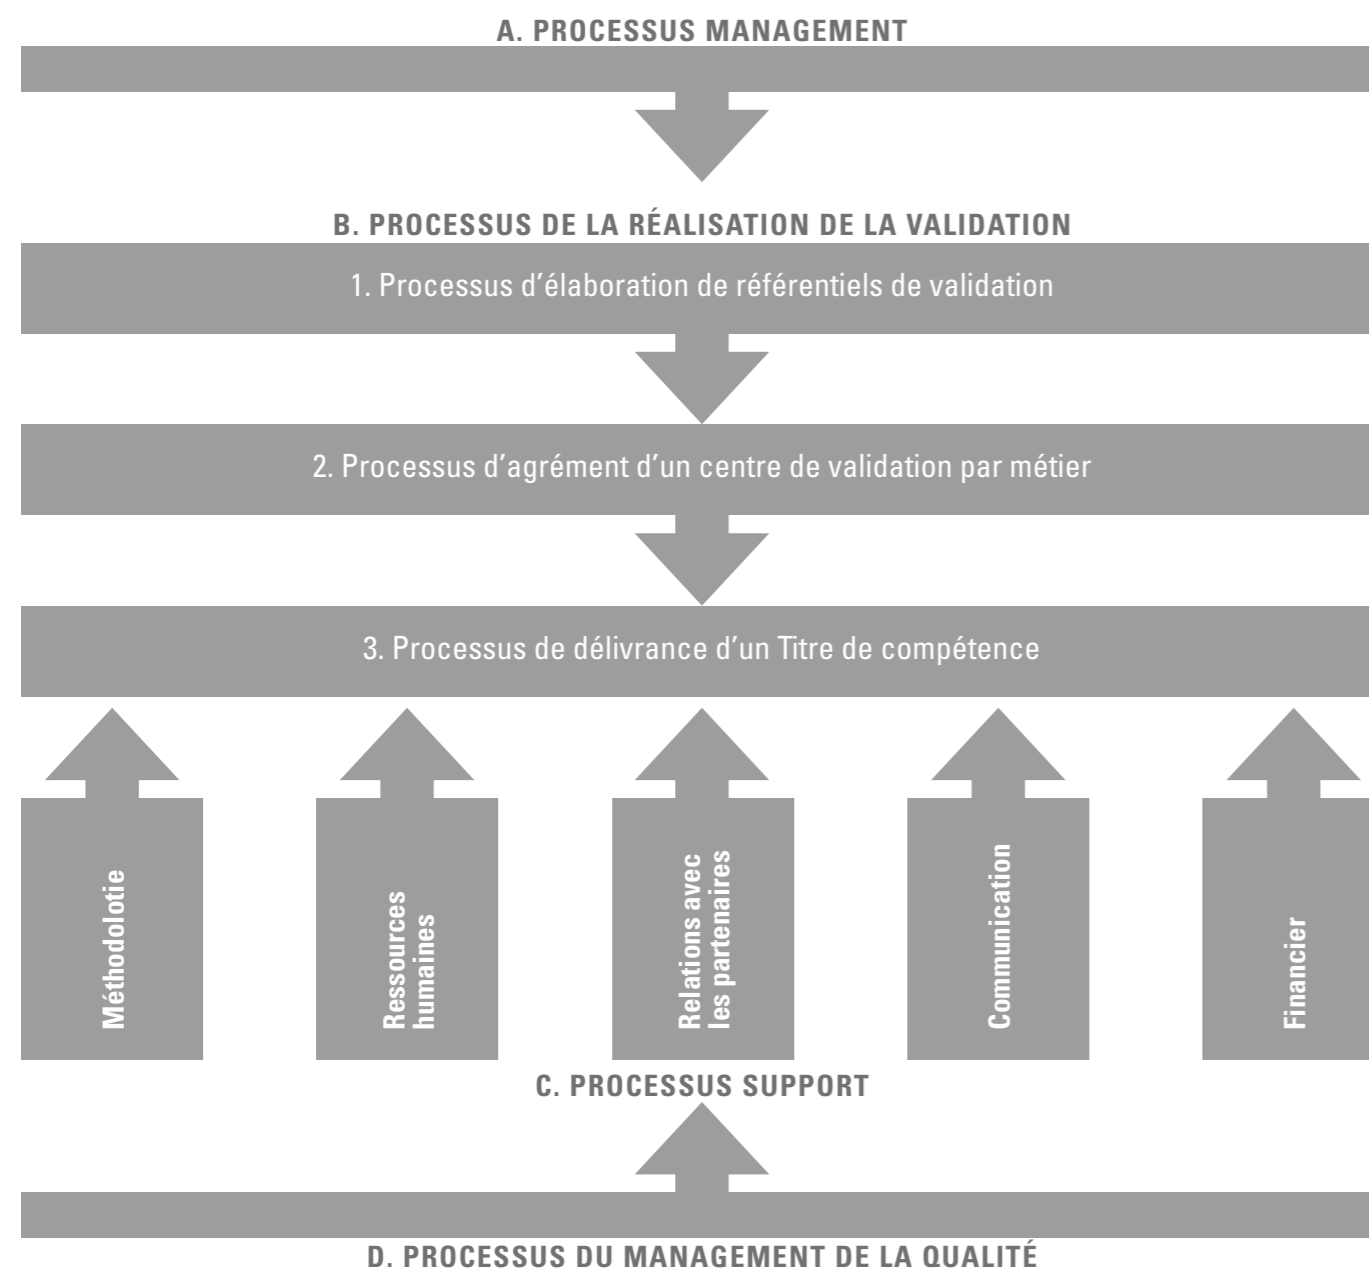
A. PROCESSUS MANAGEMENT

B. PROCESSUS DE LA RÉALISATION DE LA VALIDATION

1. Processus d'élaboration de référentiels de validation

2. Processus d'agrément d'un centre de validation par métier

3. Processus de délivrance d'un Titre de compétence

Méthodolotie

Ressources humaines

Relations avec les partenaires

Communication

Financier

C. PROCESSUS SUPPORT

D. PROCESSUS DU MANAGEMENT DE LA QUALITÉ